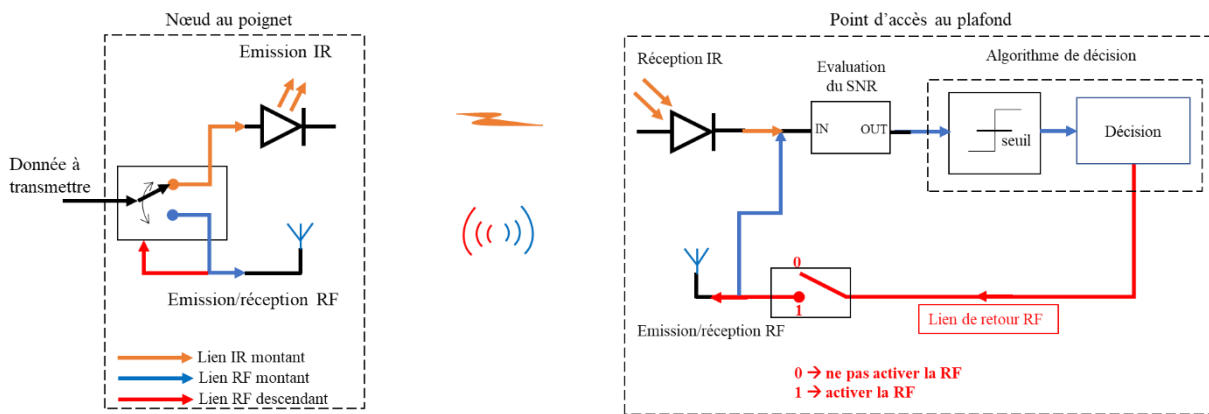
Nœud au poignet

Emission IR

Donnée à transmettre

Emission/réception RF

Lien IR montant
Lien RF montant
Lien RF descendant

Point d'accès au plafond

Réception IR

Evaluation du SNR

IN OUT

Algorithme de décision

seuil

Décision

0

1

Emission/réception RF

Lien de retour RF

0 → ne pas activer la RF
1 → activer la RF